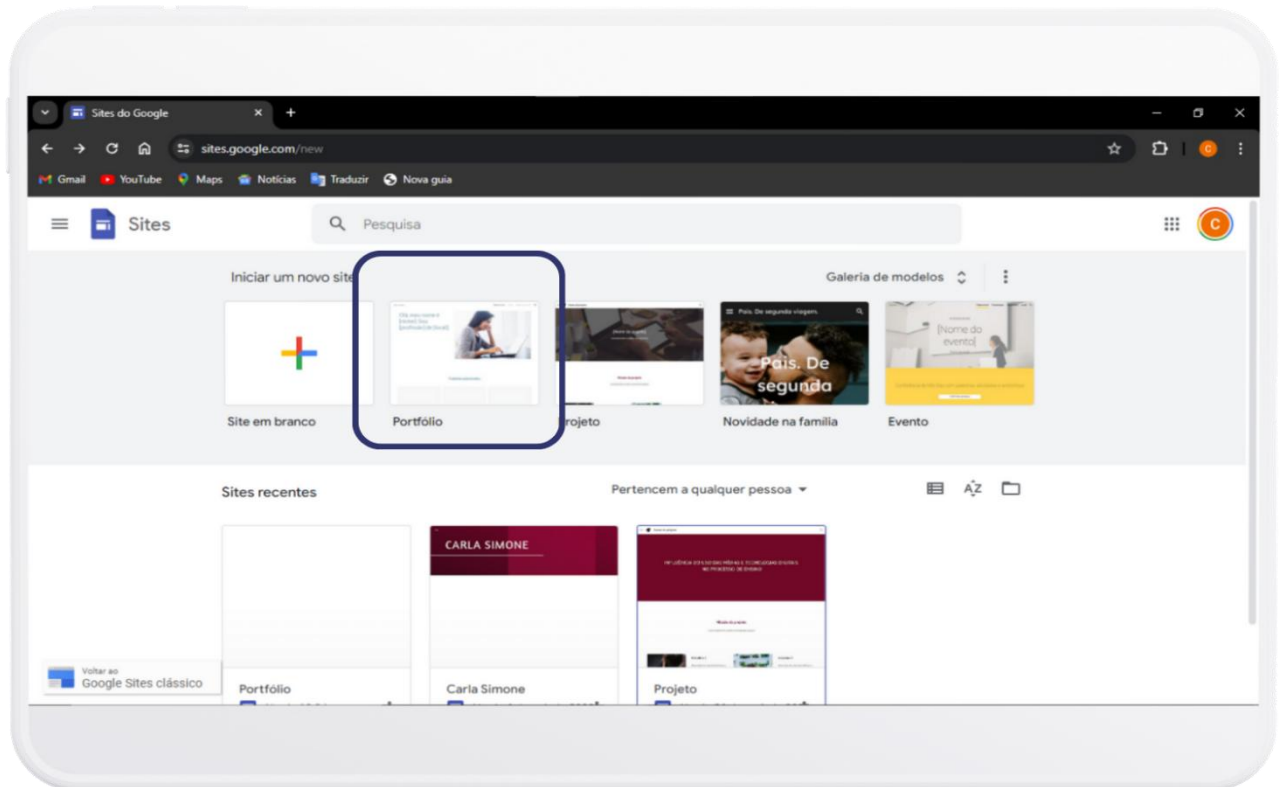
Sites do Google
sites.google.com/new
Gmail YouTube Maps Notícias Traduzir Nova guia
Sites
Pesquisa
Iniciar um novo site
Galeria de modelos
Site em branco
Portfólio
Projeto
Novidade na família
Evento
Pais. De segunda viagem.
Pais. De segunda
[Nome do evento]
Sites recentes
Pertencem a qualquer pessoa
CARLA SIMONE
Voltar ao Google Sites clássico
Portfólio
Carla Simone
Projeto